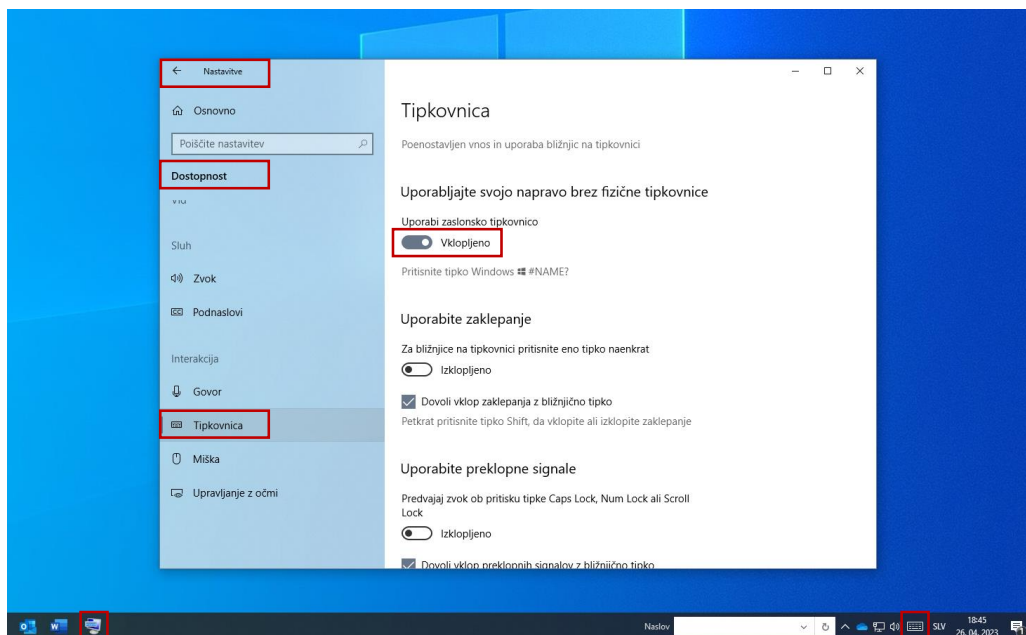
← Nastavitve

Osnovno

Poiščite nastavitev

Dostopnost

Sluh

Zvok

Podnaslovi

Interakcija

Govor

Tipkovnica

Miška

Upravljanje z očmi

Tipkovnica

Poenostavljen vnos in uporaba bližnjic na tipkovnici

Uporabljajte svojo napravo brez fizične tipkovnice

Uporabi zaslonsko tipkovnico

Vklopljeno

Pritisnite tipko Windows #NAME?

Uporabite zaklepanje

Za bližnjice na tipkovnici pritisnite eno tipko naenkrat

Izklopljeno

Dovoli vklop zaklepanja z bližnjično tipko

Petkrat pritisnite tipko Shift, da vklopite ali izklopite zaklepanje

Uporabite preklopne signale

Predvajaj zvok ob pritisku tipke Caps Lock, Num Lock ali Scroll Lock

Izklopljeno

Dovoli vklop preklopnih signalov z bližnjično tipko

Naslov

SLV 18:45 26. 04. 2023